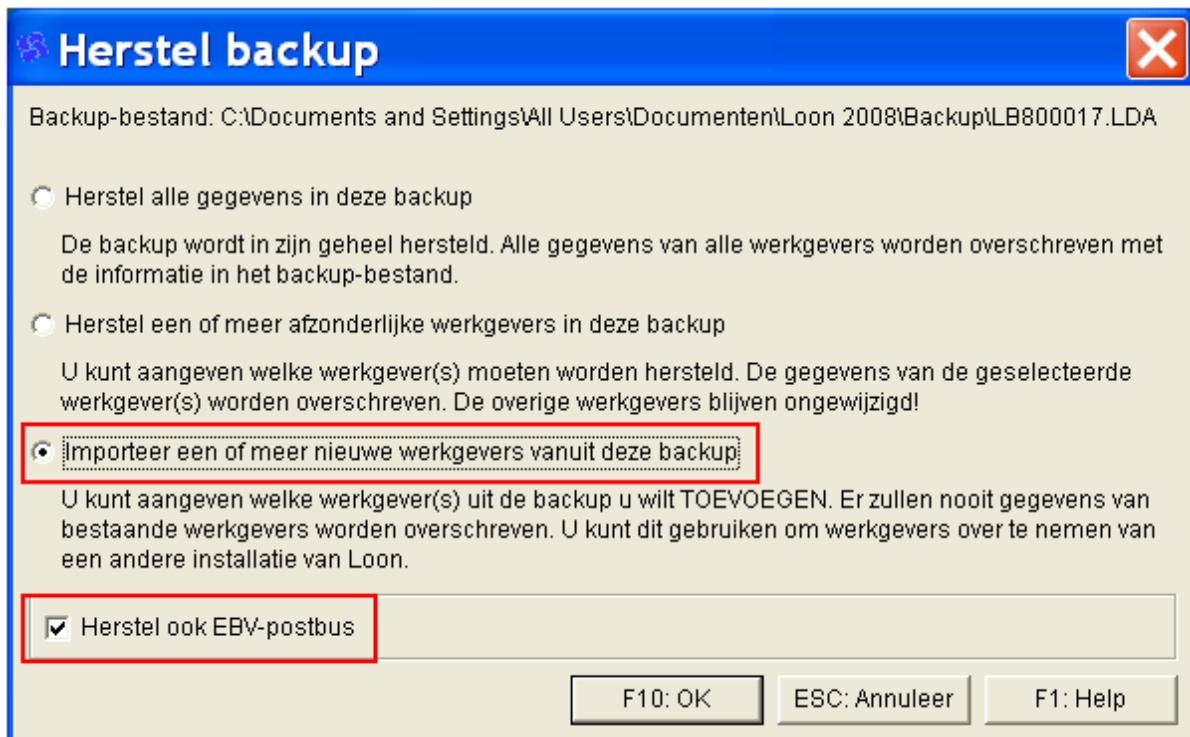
Herstel backup

Backup-bestand: C:\Documents and Settings\All Users\Documenten\Loon 2008\Backup\LB800017.LDA

Herstel alle gegevens in deze backup

De backup wordt in zijn geheel hersteld. Alle gegevens van alle werkgevers worden overschreven met de informatie in het backup-bestand.

Herstel een of meer afzonderlijke werkgevers in deze backup

U kunt aangeven welke werkgever(s) moeten worden hersteld. De gegevens van de geselecteerde werkgever(s) worden overschreven. De overige werkgevers blijven ongewijzigd!

Importeer een of meer nieuwe werkgevers vanuit deze backup

U kunt aangeven welke werkgever(s) uit de backup u wilt TOEVOEGEN. Er zullen nooit gegevens van bestaande werkgevers worden overschreven. U kunt dit gebruiken om werkgevers over te nemen van een andere installatie van Loon.

Herstel ook EBV-postbus

F10: OK
ESC: Annuleer
F1: Help